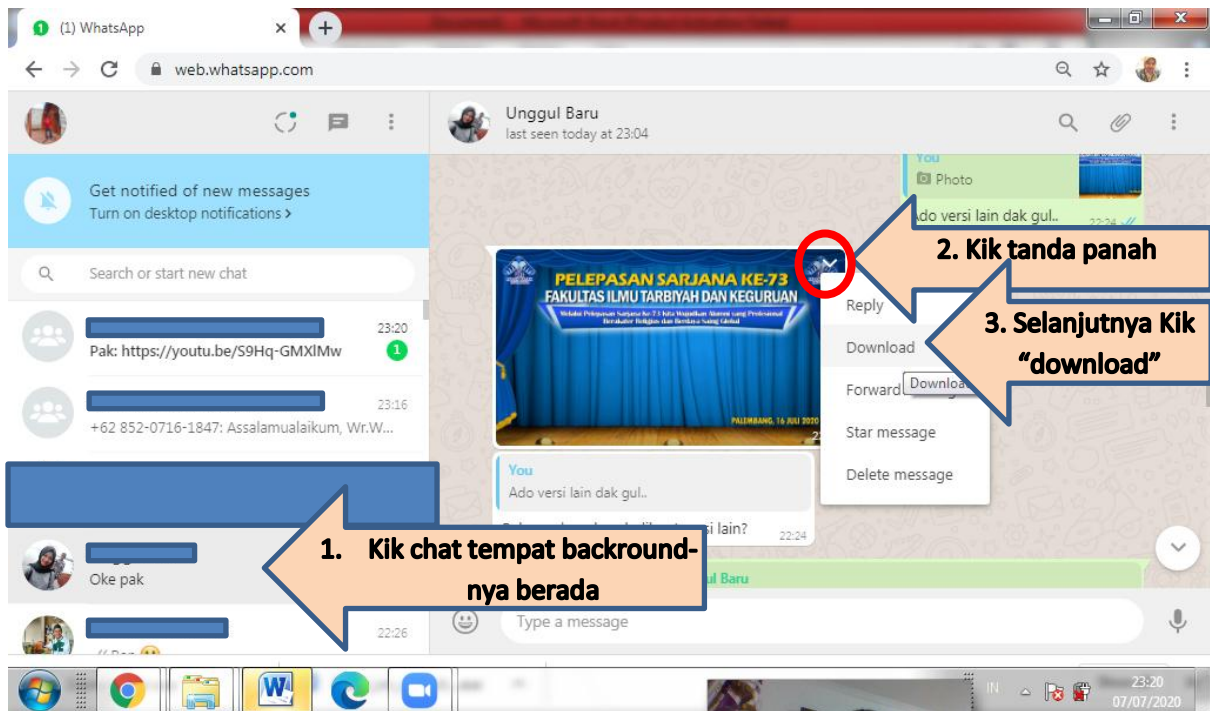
(1) WhatsApp

web.whatsapp.com

Unggul Baru
last seen today at 23:04

Get notified of new messages
Turn on desktop notifications ›

Search or start new chat

23:20
Pak: https://youtu.be/S9Hq-GMXlMw
1

23:16
+62 852-0716-1847: Assalamualaikum, Wr.W...

Oke pak

22:26

You
Photo

Ado versi lain dak gul..
22:24

PELEPASAN SARJANA KE-73
FAKULTAS ILMU TARBIYAH DAN KEGURUAN

PALEMBANG, 16 JULI 2020

You
Ado versi lain dak gul..

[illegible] si lain?
22:24

Reply
Download
Forward
Download
Star message
Delete message

2. Kik tanda panah

3. Selanjutnya Kik "download"

1. Kik chat tempat backround-nya berada

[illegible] ul Baru

Type a message

IN
23:20
07/07/2020